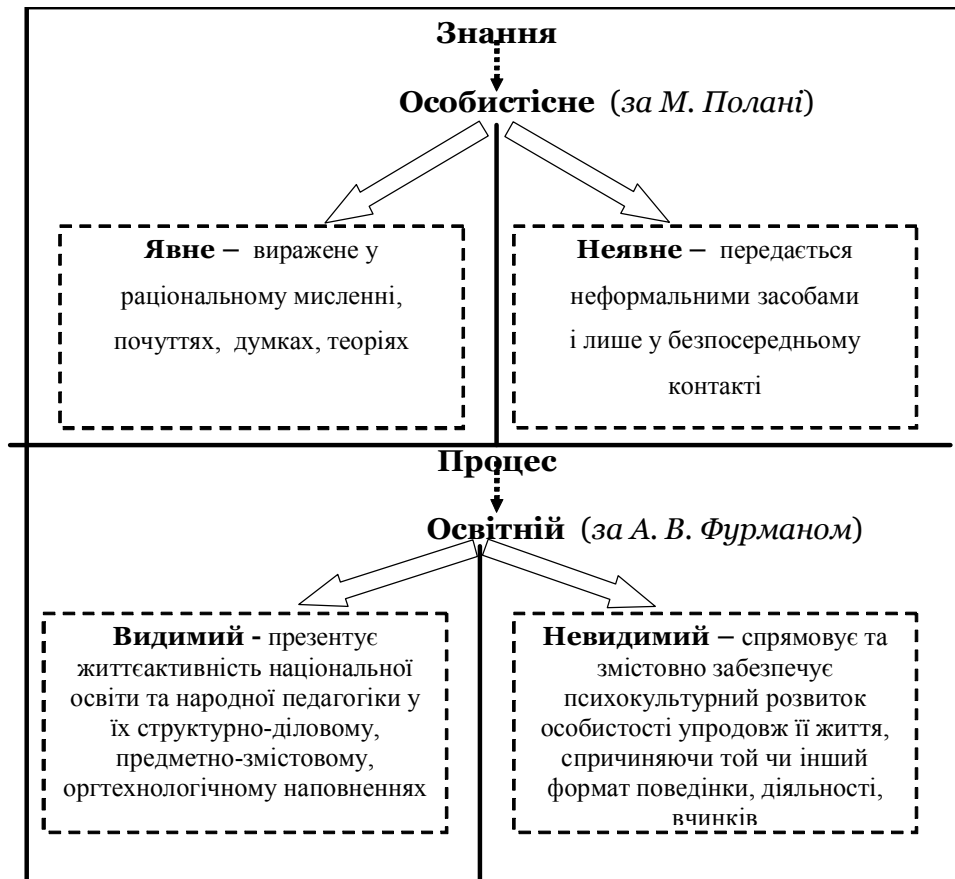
Знання

Особистісне (*за М. Полані*)

**Явне** – виражене у раціональному мисленні, почуттях, думках, теоріях

**Неявне** – передається неформальними засобами і лише у безпосередньому контакті

Процес

Освітній (*за А. В. Фурманом*)

**Видимий** - презентує життєактивність національної освіти та народної педагогіки у їх структурно-діловому, предметно-змістовому, оргтехнологічному наповненнях

**Невидимий** – спрямовує та змістовно забезпечує психокультурний розвиток особистості упродовж її життя, спричиняючи той чи інший формат поведінки, діяльності, вчинків